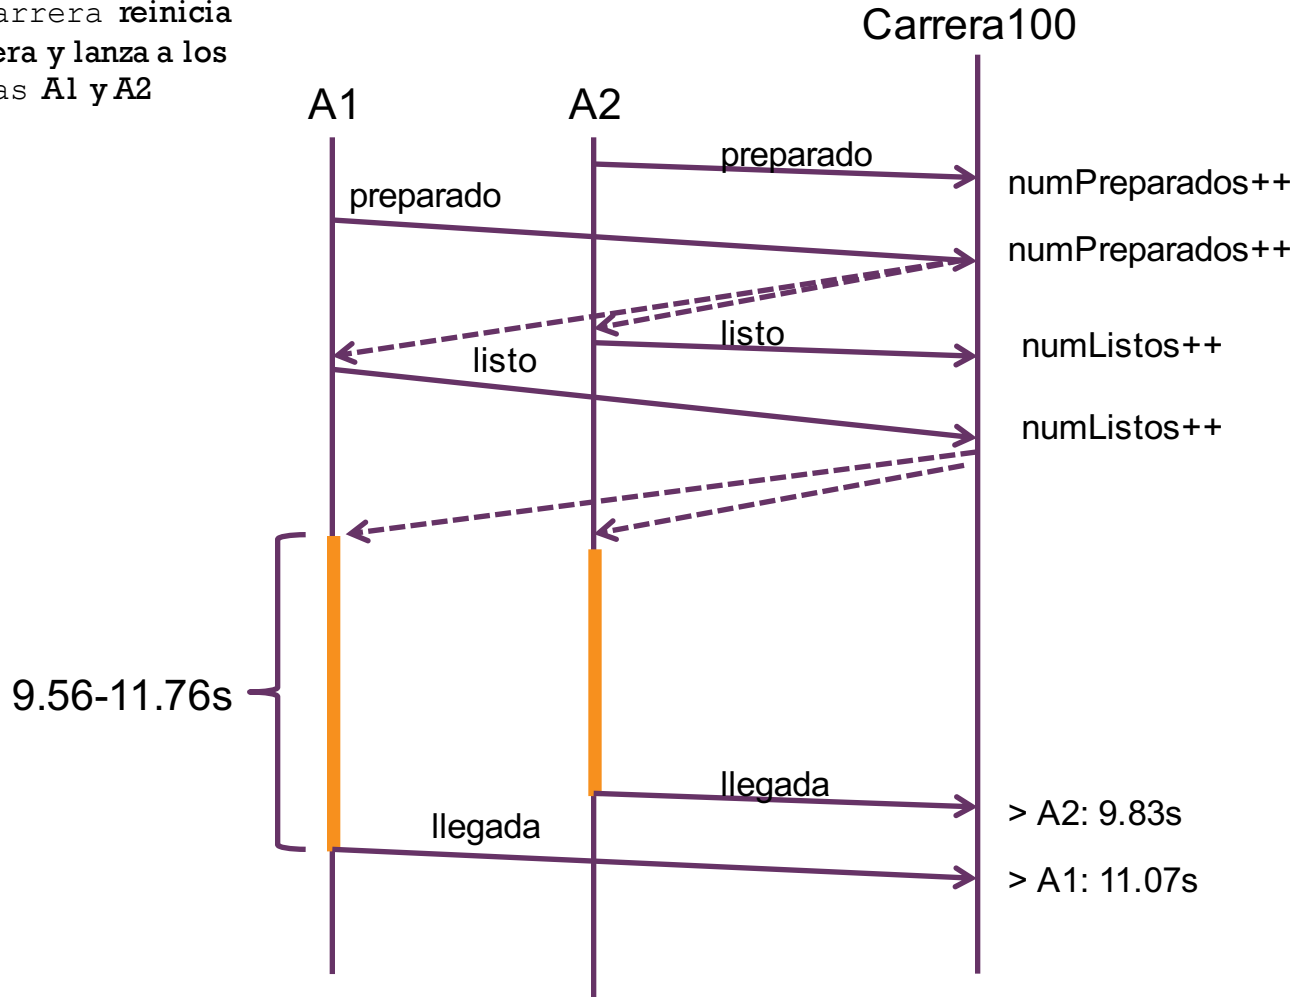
arrera reinicia
era y lanza a los
as A1 y A2

Carrera100

A1

A2

preparado

numPreparados++

preparado

numPreparados++

listo

numListos++

listo

numListos++

9.56-11.76s

llegada

> A2: 9.83s

llegada

> A1: 11.07s